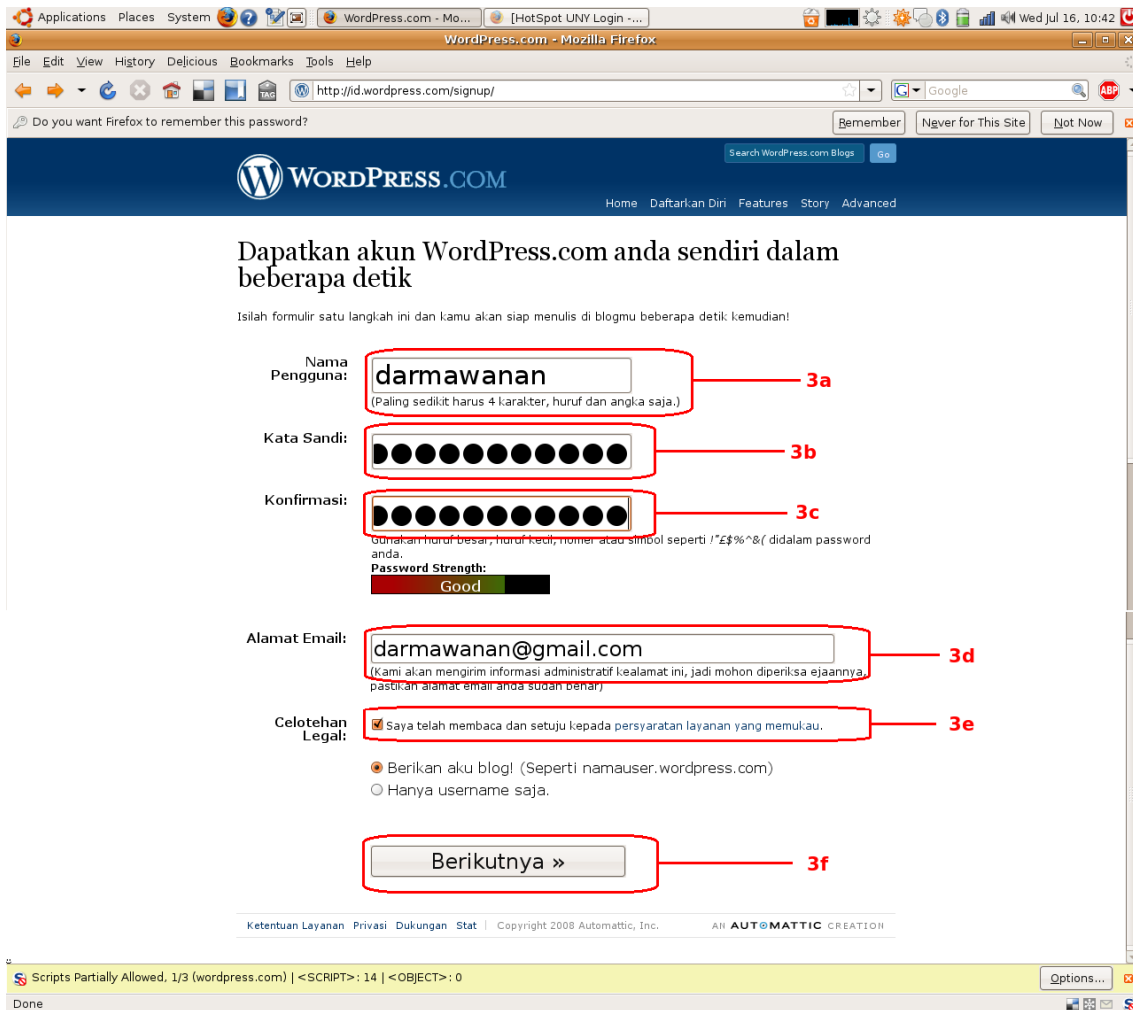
Applications Places System WordPress.com - Mo... [HotSpot UNY Login -... Wed Jul 16, 10:42

WordPress.com - Mozilla Firefox

File Edit View History Delicious Bookmarks Tools Help

http://id.wordpress.com/signup/ Google

Do you want Firefox to remember this password? Remember Never for This Site Not Now

Search WordPress.com Blogs Go

WordPress.com

Home Daftarkan Diri Features Story Advanced

Dapatkan akun WordPress.com anda sendiri dalam beberapa detik

Isilah formulir satu langkah ini dan kamu akan siap menulis di blogmu beberapa detik kemudian!

Nama Pengguna: darmawanan
(Paling sedikit harus 4 karakter, huruf dan angka saja.)

3a

Kata Sandi: ●●●●●●●●●●●

3b

Konfirmasi: ●●●●●●●●●●●

3c

Gunakan huruf besar, huruf kecil, nomer atau simbol seperti !"£$%^&( didalam password anda.
Password Strength:
Good

Alamat Email: darmawanan@gmail.com
(Kami akan mengirim informasi administratif kealamat ini, jadi mohon diperiksa ejaannya, pastikan alamat email anda sudah benar)

3d

Celotehan Legal: Saya telah membaca dan setuju kepada persyaratan layanan yang memukau.

3e

Berikan aku blog! (Seperti namauser.wordpress.com)
Hanya username saja.

Berikutnya »

3f

Ketentuan Layanan Privasi Dukungan Stat | Copyright 2008 Automattic, Inc. AN AUTOMATTIC CREATION

Scripts Partially Allowed, 1/3 (wordpress.com) | <SCRIPT>: 14 | <OBJECT>: 0 Options...

Done